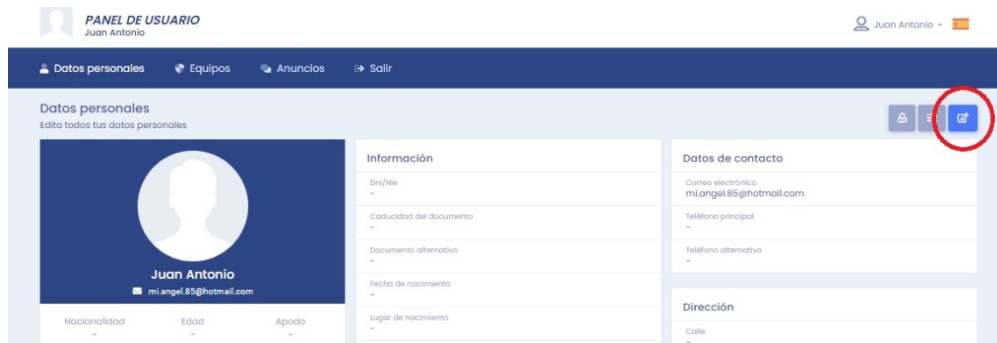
PANEL DE USUARIO
Juan Antonio

Juan Antonio

Datos personales
Equipos
Anuncios
Salir

Datos personales
Edita todos tus datos personales

Juan Antonio
mi.angel.85@hotmail.com

Nacionalidad
-
Edad
-
Apodo
-

Información
Dni/Nie
-
Caducidad del documento
-
Documento alternativo
-
Fecha de nacimiento
-
Lugar de nacimiento
-

Datos de contacto
Correo electrónico
mi.angel.85@hotmail.com
Teléfono principal
-
Teléfono alternativo
-

Dirección
Calle
-